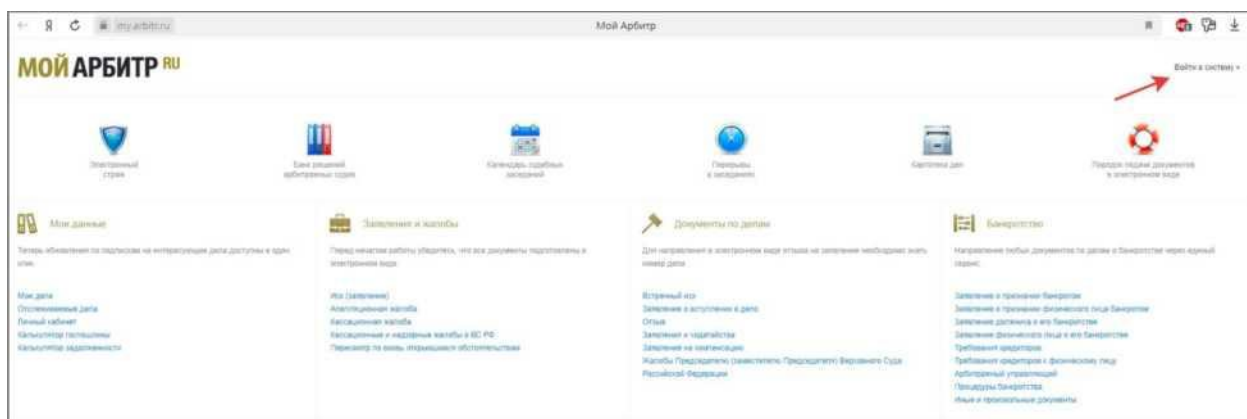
my.arbitr.ru

Мой Арбитр

МОЙ АРБИТР RU

Войти в систему

Электронный страж

Банк решений арбитражных судов

Календарь судебных заседаний

Перерывы в заседаниях

Картотека дел

Порядок подачи документов в электронном виде

Мои данные

Теперь обновления по подпискам на интересующие дела доступны в одном окне.

Мои дела
Отслеживаемые дела
Личный кабинет
Калькулятор госпошлины
Калькулятор задолженности

Заявления и жалобы

Перед началом работы убедитесь, что все документы подготовлены в электронном виде.

Иск (заявление)
Апелляционная жалоба
Кассационная жалоба
Кассационные и надзорные жалобы в ВС РФ
Пересмотр по вновь открывшимся обстоятельствам

Документы по делам

Для направления в электронном виде отзыва на заявление необходимо знать номер дела.

Встречный иск
Заявление о вступлении в дело
Отзыв
Заявления и ходатайства
Заявление на компенсацию
Жалобы Председателю (заместителю Председателя) Верховного Суда Российской Федерации

Банкротство

Направление любых документов по делам о банкротстве через единый сервис.

Заявление о признании банкротом
Заявление о признании физического лица банкротом
Заявление должника о его банкротстве
Заявление физического лица о его банкротстве
Требования кредиторов
Требования кредиторов к физическому лицу
Арбитражный управляющий
Процедуры банкротства
Иные и произвольные документы